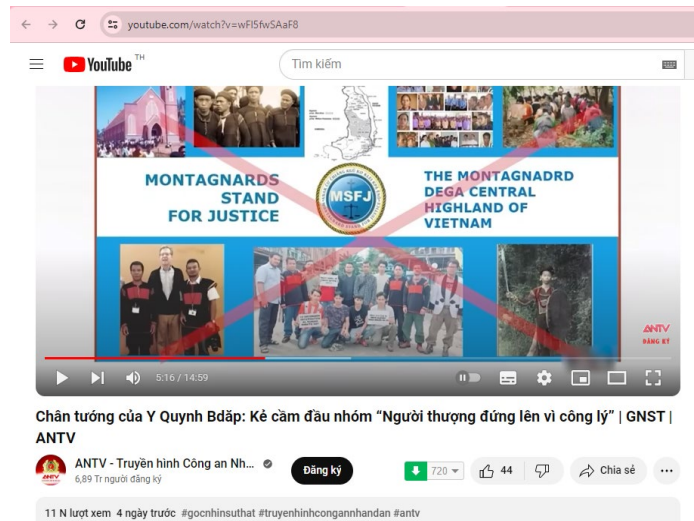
youtube.com/watch?v=wFI5fwSAaF8

YouTube TH

Tìm kiếm

MONTAGNARDS STAND FOR JUSTICE

MSFJ

THE MONTAGNADRD DEGA CENTRAL HIGHLAND OF VIETNAM

ANTV ĐĂNG KÝ

5:16 / 14:59

Chân tướng của Y Quynh Bdăp: Kẻ cầm đầu nhóm “Người thượng đứng lên vì công lý” | GNST | ANTV

ANTV - Truyền hình Công an Nh...
6,89 Tr người đăng ký

Đăng ký

720

44

Chia sẻ

11 N lượt xem 4 ngày trước #gocnhinsuthat #truyenhinhcongannhandan #antv